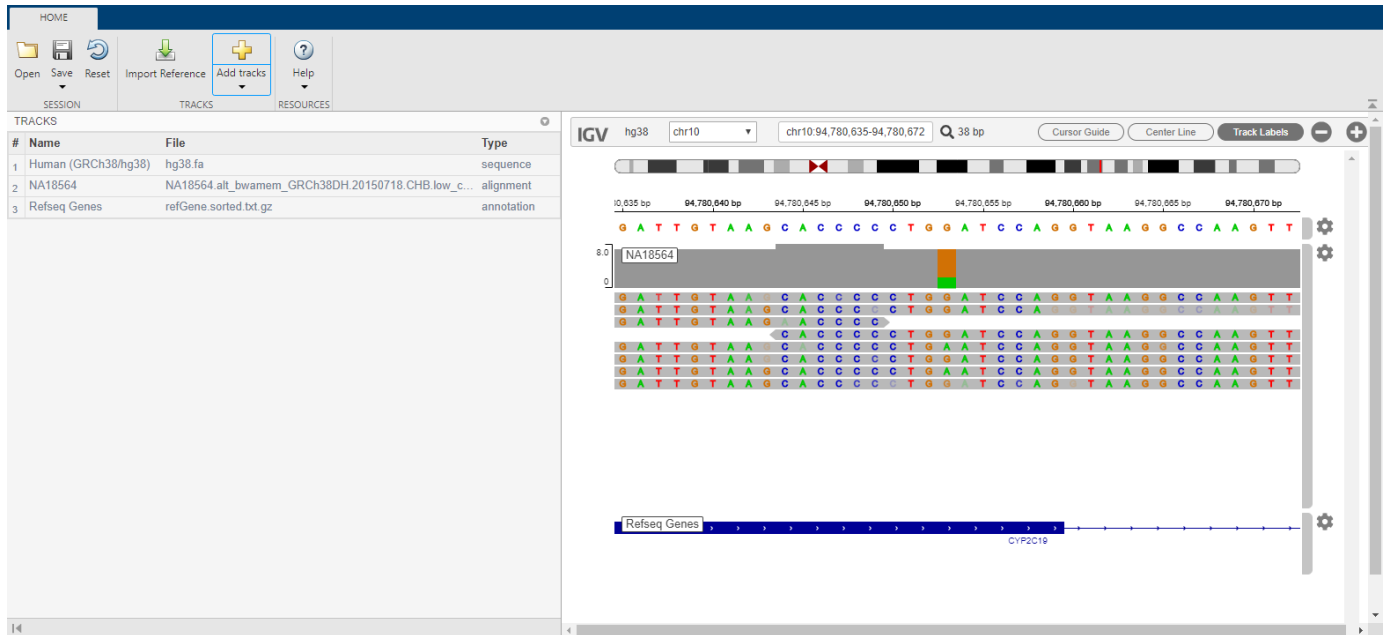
HOME

Open Save Reset
SESSION
Import Reference Add tracks
TRACKS
Help
RESOURCES

TRACKS

| # | Name | File | Type |
|---|---|---|---|
| 1 | Human (GRCh38/hg38) | hg38.fa | sequence |
| 2 | NA18564 | NA18564.alt_bwamem_GRCh38DH.20150718.CHB.low_c... | alignment |
| 3 | Refseq Genes | refGene.sorted.txt.gz | annotation |

IGV hg38 chr10 chr10:94,780,635-94,780,672 38 bp Cursor Guide Center Line Track Labels

0,635 bp 94,780,640 bp 94,780,645 bp 94,780,650 bp 94,780,655 bp 94,780,660 bp 94,780,665 bp 94,780,670 bp

G A T T G T A A G C A C C C C C T G G A T C C A G G T A A G G C C A A G T T

8.0 NA18564
0

G A T T G T A A G C A C C C C C T G G A T C C A G G T A A G G C C A A G T T
G A T T G T A A G C A C C C C C T G G A T C C A G G T A A G G C C A A G T T
G A T T G T A A G C A C C C C
C A C C C C C T G G A T C C A G G T A A G G C C A A G T T
G A T T G T A A G C A C C C C C T G G A A T C C A G G T A A G G C C A A G T T
G A T T G T A A G C A C C C C C T G G A T C C A G G T A A G G C C A A G T T
G A T T G T A A G C A C C C C C T G G A T C C A G G T A A G G C C A A G T T
G A T T G T A A G C A C C C C C T G G A T C C A G G T A A G G C C A A G T T
G A T T G T A A G C A C C C C C T G G A T C C A G G T A A G G C C A A G T T

Refseq Genes
CYP2C19